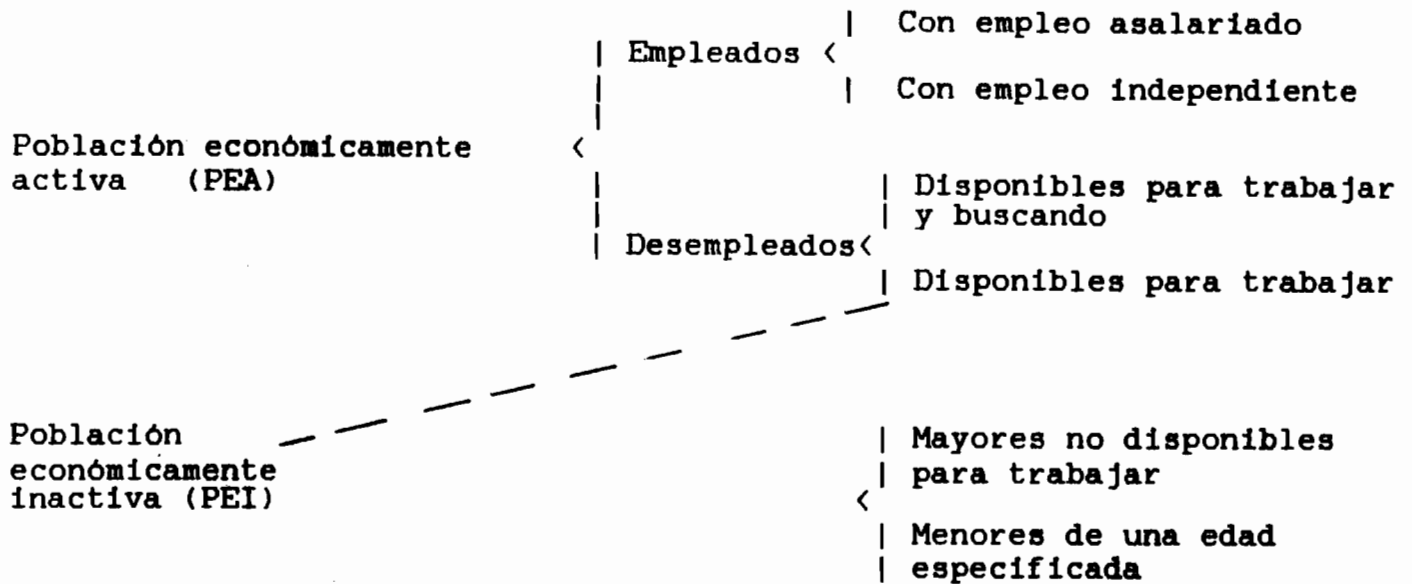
Población económicamente activa (PEA)

Empleados

Con empleo asalariado

Con empleo independiente

Desempleados

Disponibles para trabajar y buscando

Disponibles para trabajar

Población económicamente inactiva (PEI)

Mayores no disponibles para trabajar

Menores de una edad especificada